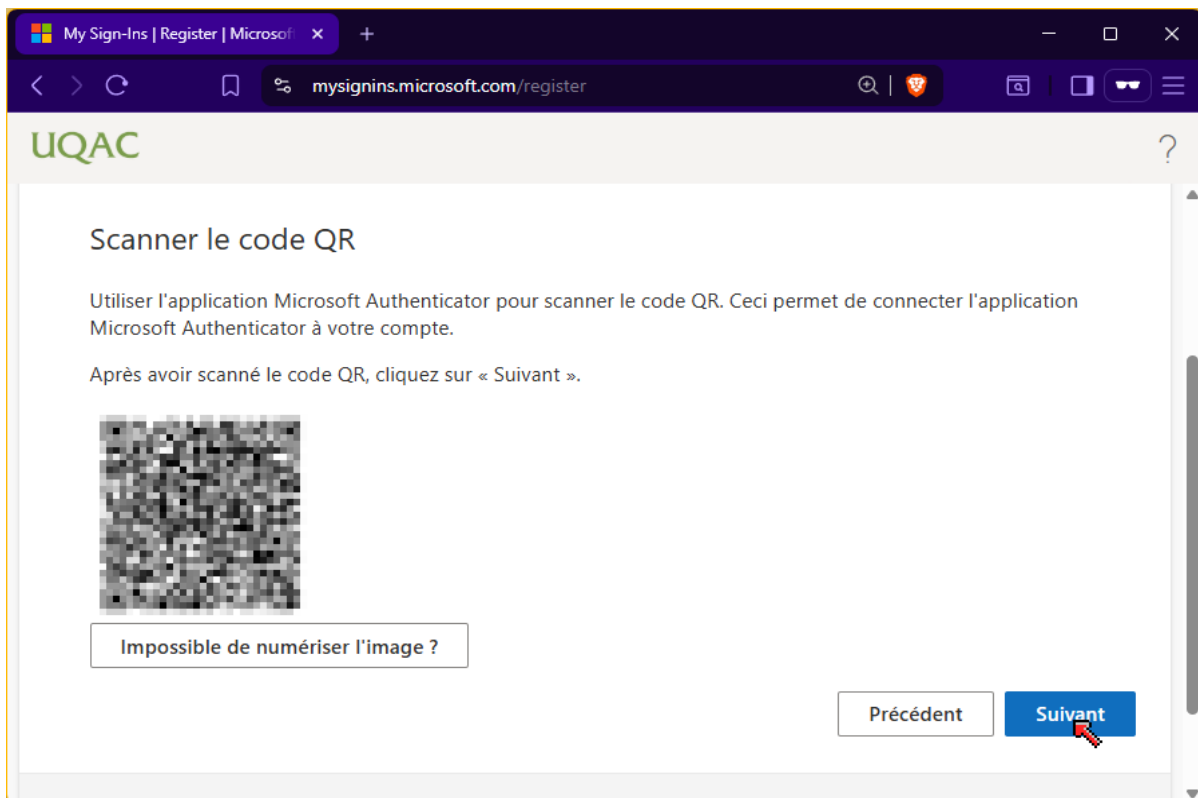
My Sign-Ins | Register | Microsoft

mysignins.microsoft.com/register

UQAC

?

Scanner le code QR

Utiliser l'application Microsoft Authenticator pour scanner le code QR. Ceci permet de connecter l'application Microsoft Authenticator à votre compte.

Après avoir scanné le code QR, cliquez sur « Suivant ».

Impossible de numériser l'image ?

Précédent

Suivant